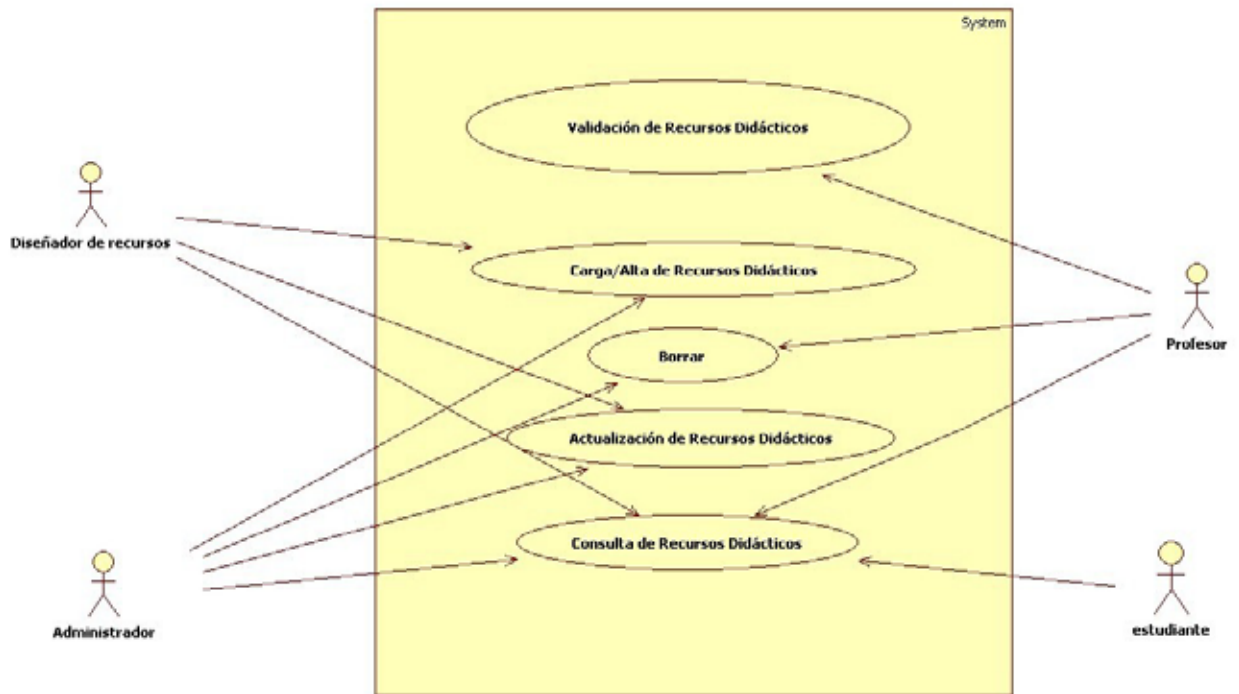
System

Validación de Recursos Didácticos

Diseñador de recursos

Carga/Alta de Recursos Didácticos

Borrar

Profesor

Actualización de Recursos Didácticos

Consulta de Recursos Didácticos

Administrador

estudiante